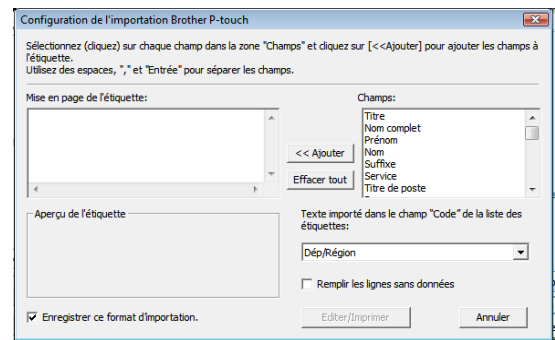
Configuration de l'importation Brother P-touch

Sélectionnez (cliquez) sur chaque champ dans la zone "Champs" et cliquez sur [<<Ajouter] pour ajouter les champs à l'étiquette.
Utilisez des espaces, "," et "Entrée" pour séparer les champs.

Mise en page de l'étiquette:

Champs:

Titre
Nom complet
Prénom
Nom
Suffixe
Service
Titre de poste

<< Ajouter

Effacer tout

Aperçu de l'étiquette

Texte importé dans le champ "Code" de la liste des étiquettes:

Dép/Région

Remplir les lignes sans données

Enregistrer ce format d'importation.

Editer/Imprimer

Annuler